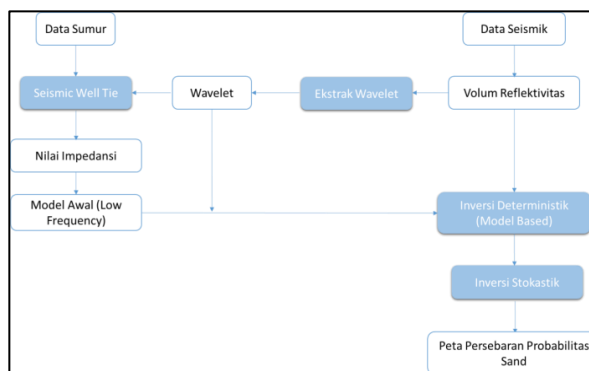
Data Sumur

Data Seismik

Seismic Well Tie

Wavelet

Ekstrak Wavelet

Volum Reflektivitas

Nilai Impedansi

Model Awal (Low Frequency)

Inversi Deterministik (Model Based)

Inversi Stokastik

Peta Persebaran Probabilitas Sand